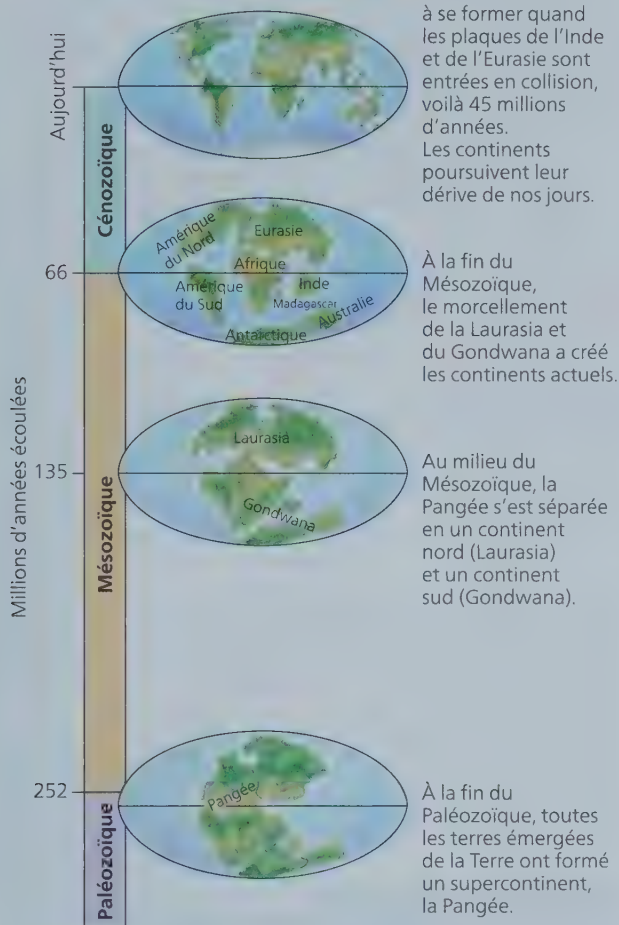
Aujourd'hui

à se former quand les plaques de l'Inde et de l'Eurasie sont entrées en collision, voilà 45 millions d'années. Les continents poursuivent leur dérive de nos jours.

Cénozoïque

Amérique du Nord

Eurasie

Afrique

Amérique du Sud

Inde

Madagascar

Australie

Antarctique

66

À la fin du Mésozoïque, le morcellement de la Laurasia et du Gondwana a créé les continents actuels.

Millions d'années écoulées

Laurasia

Gondwana

135

Mésozoïque

Au milieu du Mésozoïque, la Pangée s'est séparée en un continent nord (Laurasia) et un continent sud (Gondwana).

252

Pangée

Paléozoïque

À la fin du Paléozoïque, toutes les terres émergées de la Terre ont formé un supercontinent, la Pangée.